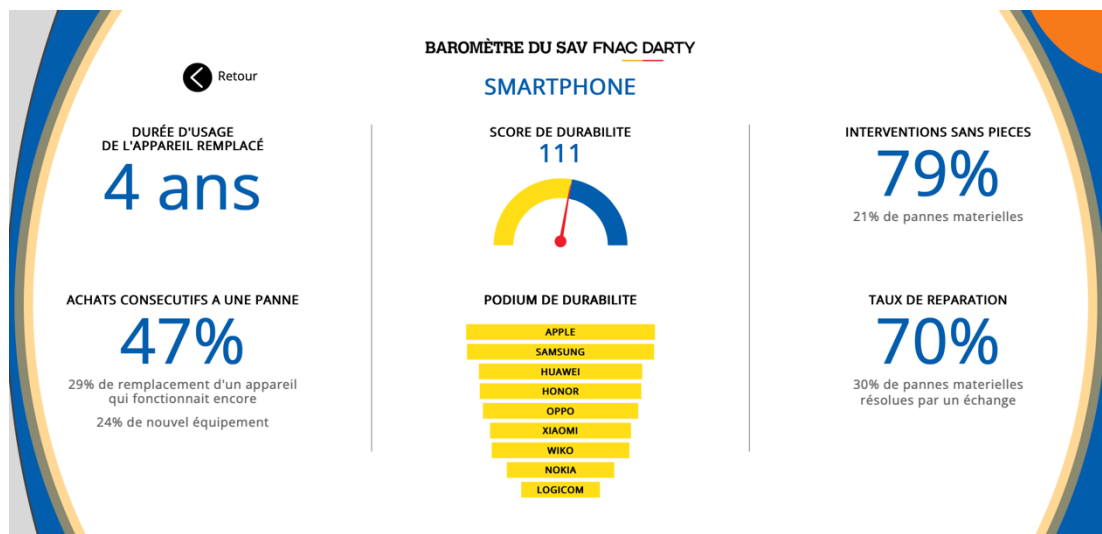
BAROMÈTRE DU SAV FNAC DARTY

Retour

SMARTPHONE

DURÉE D'USAGE DE L'APPAREIL REMPLACÉ

4 ans

SCORE DE DURABILITE

111

INTERVENTIONS SANS PIECES

79%

21% de pannes materielles

ACHATS CONSECUTIFS A UNE PANNE

47%

29% de remplacement d'un appareil qui fonctionnait encore

24% de nouvel équipement

PODIUM DE DURABILITE

APPLE
SAMSUNG
HUAWEI
HONOR
OPPO
XIAOMI
WIKO
NOKIA
LOGICOM

TAUX DE REPARATION

70%

30% de pannes materielles résolues par un échange